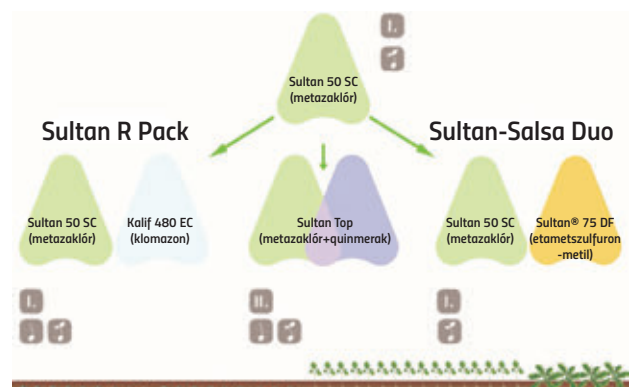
I.

Sultan 50 SC
(metazaklór)

Sultan R Pack

Sultan-Salsa Duo

Sultan 50 SC
(metazaklór)

Kalif 480 EC
(klomazon)

Sultan Top
(metazaklór+quinmerak)

Sultan 50 SC
(metazaklór)

Sultan® 75 DF
(etametszulfuron-metil)

I.

II.

I.